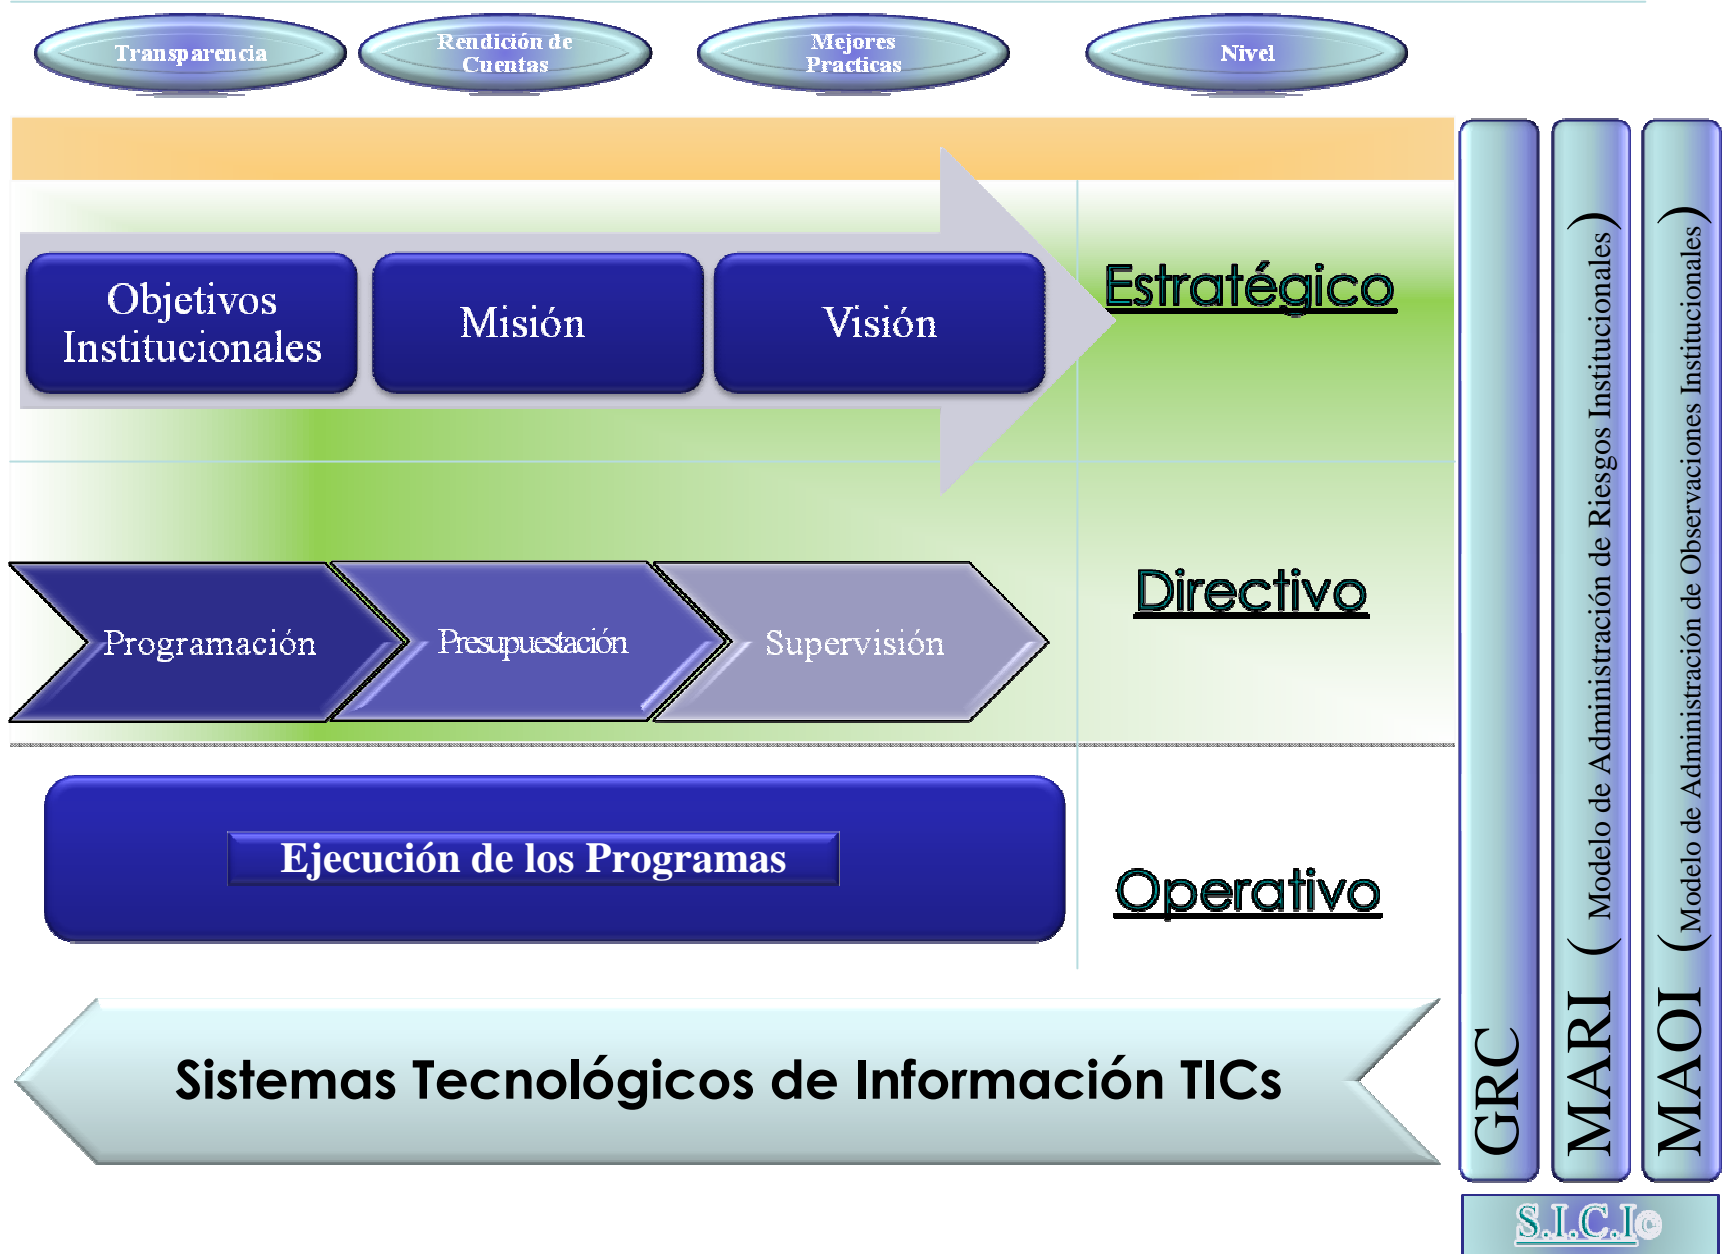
Transparencia

Rendición de Cuentas

Mejores Practicas

Nivel

Objetivos Institucionales

Misión

Visión

Estratégico

Programación

Presupuestación

Supervisión

Directivo

Ejecución de los Programas

Operativo

Sistemas Tecnológicos de Información TICs

GRC

MARI (Modelo de Administración de Riesgos Institucionales)

MAOI (Modelo de Administración de Observaciones Institucionales)

S.I.C.I©